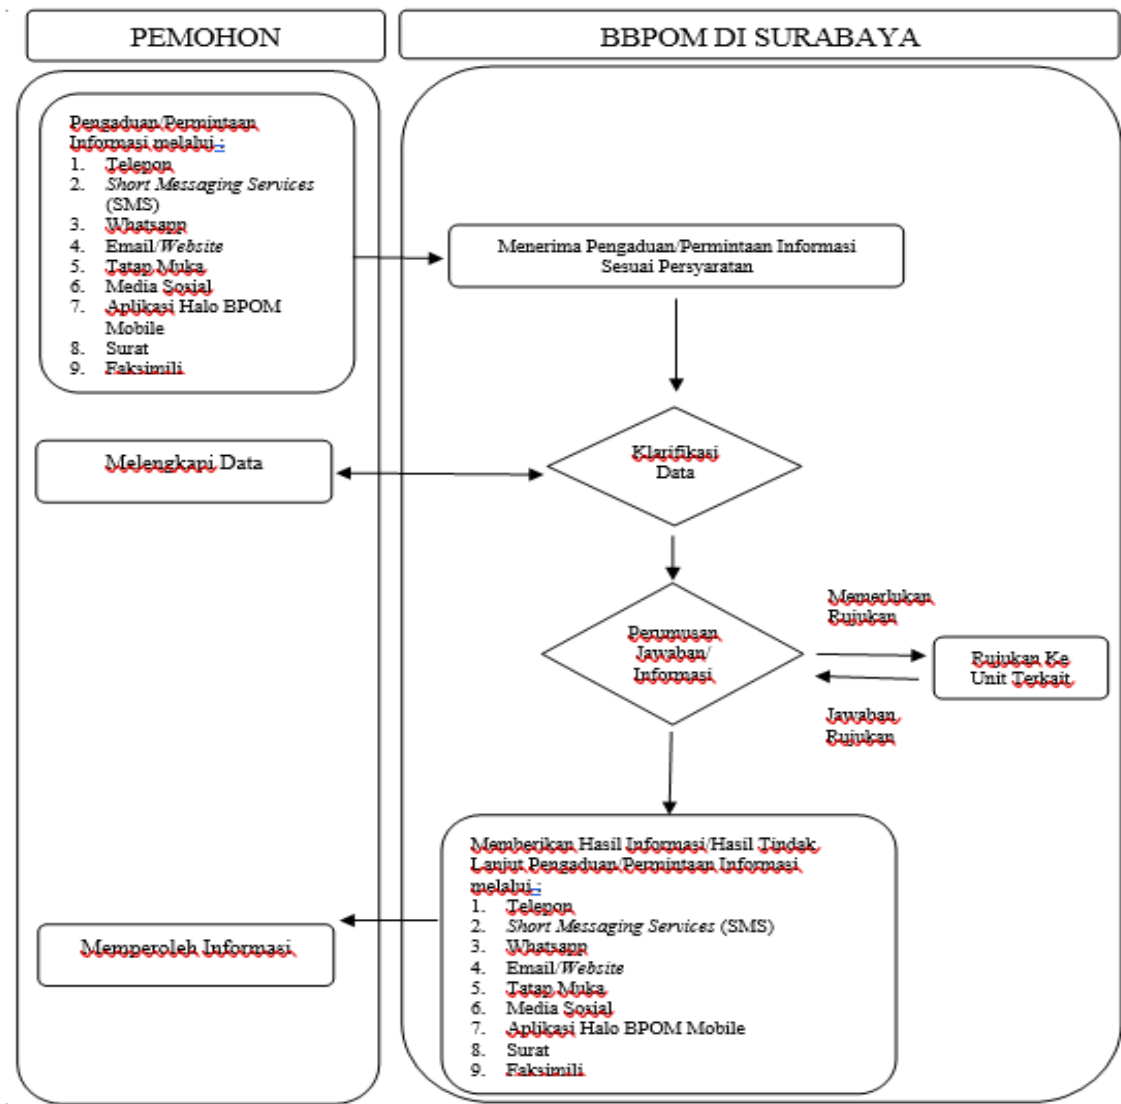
PEMOHON

BBPOM DI SURABAYA

Pengaduan/Permintaan Informasi melalui :
1. Telepon
2. *Short Messaging Services* (SMS)
3. Whatsapp
4. Email/*Website*
5. Tatap Muka
6. Media Sosial
7. Aplikasi Halo BPOM Mobile
8. Surat
9. Faksimili

Menerima Pengaduan/Permintaan Informasi Sesuai Persyaratan

Melengkapi Data

Klarifikasi Data

Memerlukan Rujukan

Perumusan Jawaban/ Informasi

Rujukan Ke Unit Terkait

Jawaban Rujukan

Memberikan Hasil Informasi/Hasil Tindak Lanjut Pengaduan/Permintaan Informasi melalui :
1. Telepon
2. *Short Messaging Services* (SMS)
3. Whatsapp
4. Email/*Website*
5. Tatap Muka
6. Media Sosial
7. Aplikasi Halo BPOM Mobile
8. Surat
9. Faksimili

Memperoleh Informasi